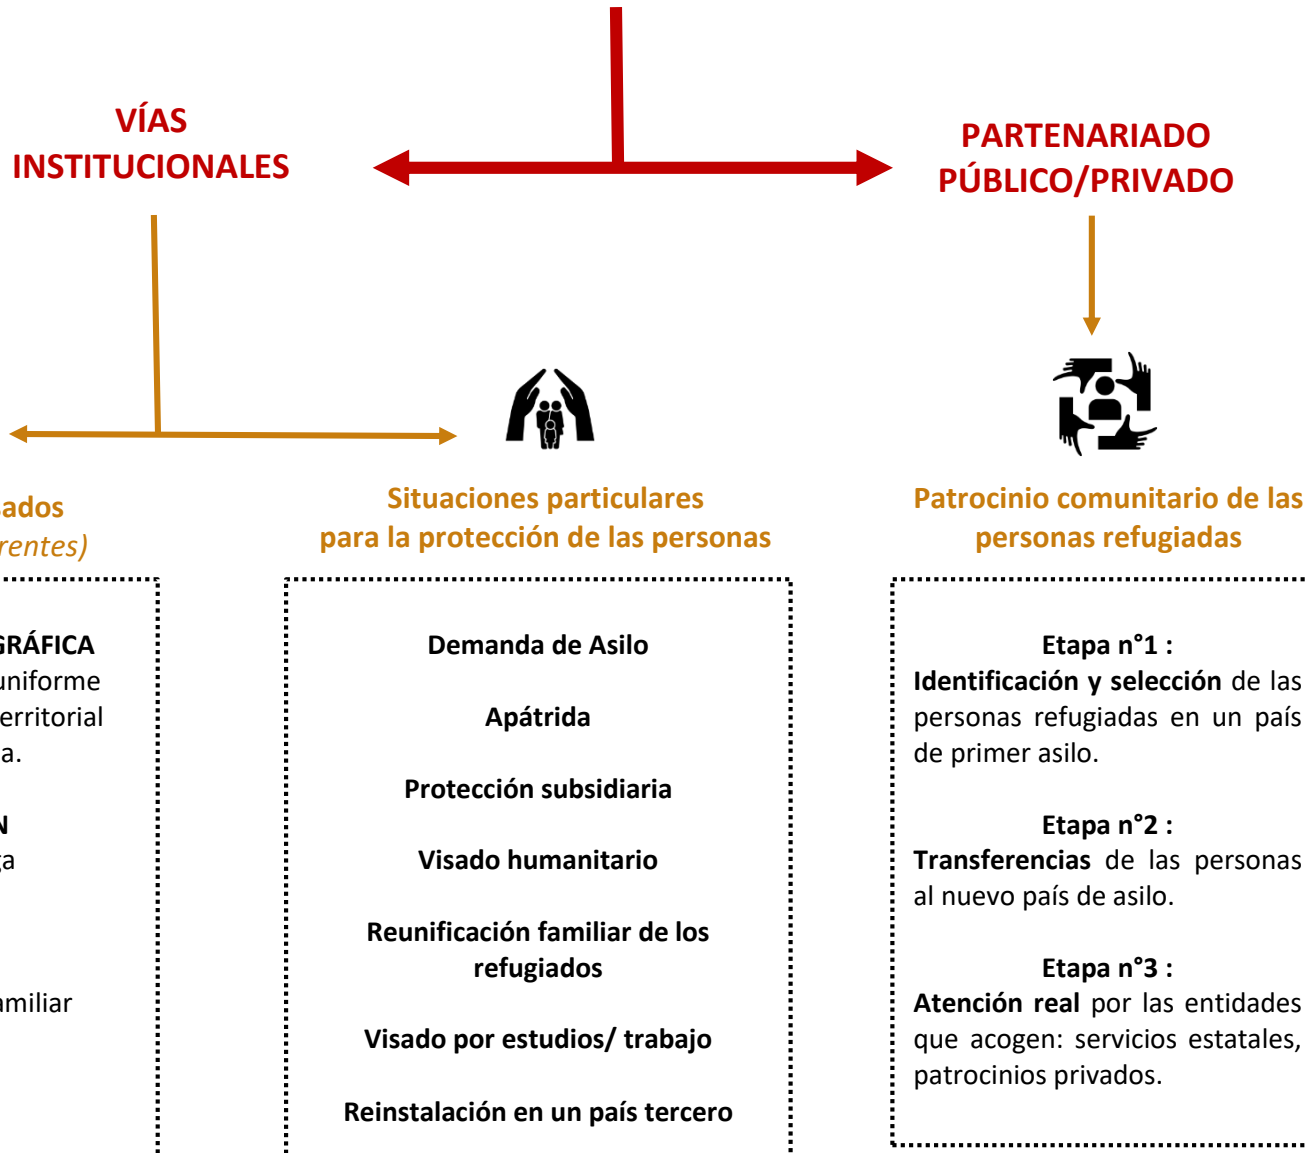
VÍAS INSTITUCIONALES

PARTENARIADO PÚBLICO/PRIVADO

ados
rentes)

GRÁFICA
uniforme
erritorial
a.

N
ça

amiliar

Situaciones particulares para la protección de las personas

Demanda de Asilo

Apátrida

Protección subsidiaria

Visado humanitario

Reunificación familiar de los refugiados

Visado por estudios/ trabajo

Reinstalación en un país tercero

Patrocinio comunitario de las personas refugiadas

Etapa n°1 :
Identificación y selección de las personas refugiadas en un país de primer asilo.

Etapa n°2 :
Transferencias de las personas al nuevo país de asilo.

Etapa n°3 :
Atención real por las entidades que acogen: servicios estatales, patrocinios privados.